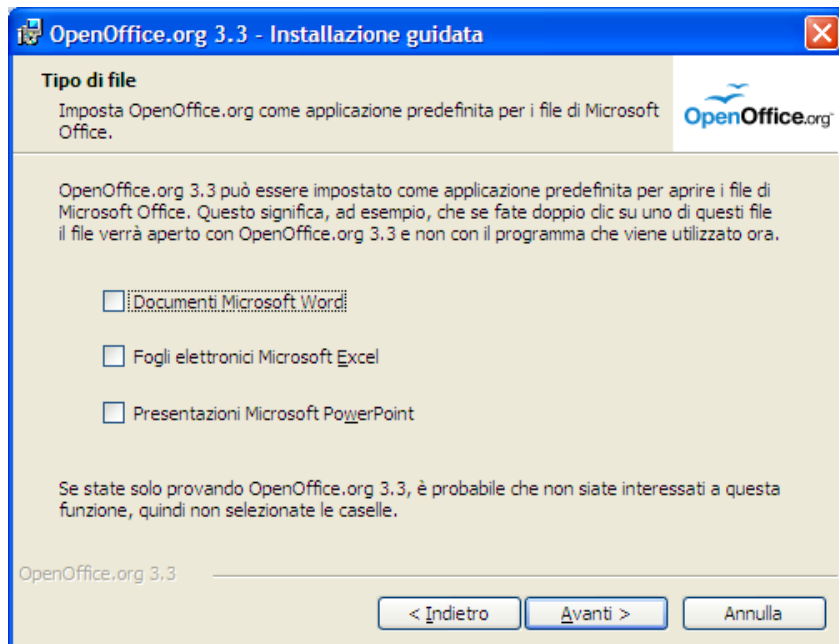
OpenOffice.org 3.3 - Installazione guidata

Tipo di file

Imposta OpenOffice.org come applicazione predefinita per i file di Microsoft Office.

OpenOffice.org

OpenOffice.org 3.3 può essere impostato come applicazione predefinita per aprire i file di Microsoft Office. Questo significa, ad esempio, che se fate doppio clic su uno di questi file il file verrà aperto con OpenOffice.org 3.3 e non con il programma che viene utilizzato ora.

Documenti Microsoft Word

Fogli elettronici Microsoft Excel

Presentazioni Microsoft PowerPoint

Se state solo provando OpenOffice.org 3.3, è probabile che non siate interessati a questa funzione, quindi non selezionate le caselle.

OpenOffice.org 3.3

< Indietro

Avanti >

Annulla